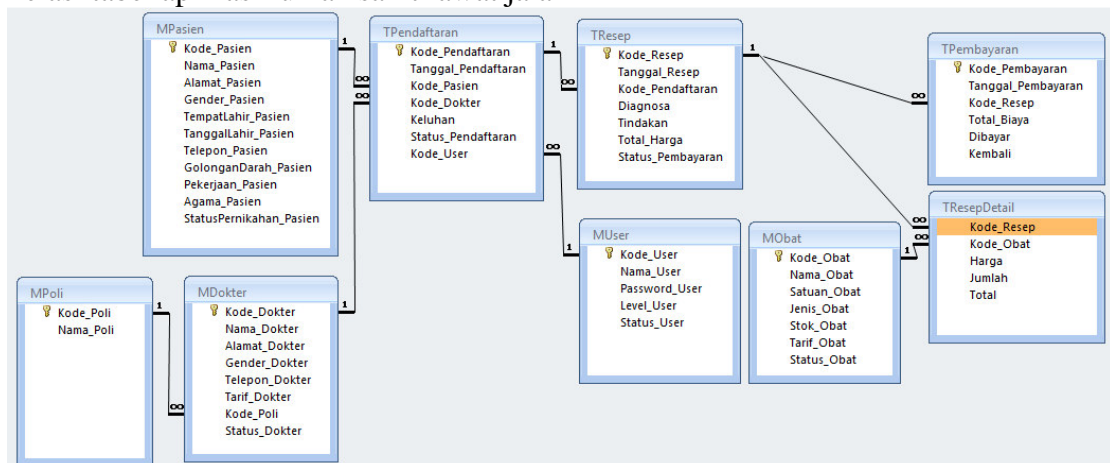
MPasien
Kode_Pasien
Nama_Pasien
Alamat_Pasien
Gender_Pasien
TempatLahir_Pasien
TanggalLahir_Pasien
Telepon_Pasien
GolonganDarah_Pasien
Pekerjaan_Pasien
Agama_Pasien
StatusPernikahan_Pasien

TPendaftaran
Kode_Pendaftaran
Tanggal_Pendaftaran
Kode_Pasien
Kode_Dokter
Keluhan
Status_Pendaftaran
Kode_User

TResep
Kode_Resep
Tanggal_Resep
Kode_Pendaftaran
Diagnosa
Tindakan
Total_Harga
Status_Pembayaran

TPembayaran
Kode_Pembayaran
Tanggal_Pembayaran
Kode_Resep
Total_Biaya
Dibayar
Kembali

TResepDetail
Kode_Resep
Kode_Obat
Harga
Jumlah
Total

MUser
Kode_User
Nama_User
Password_User
Level_User
Status_User

MObat
Kode_Obat
Nama_Obat
Satuan_Obat
Jenis_Obat
Stok_Obat
Tarif_Obat
Status_Obat

MPoli
Kode_Poli
Nama_Poli

MDokter
Kode_Dokter
Nama_Dokter
Alamat_Dokter
Gender_Dokter
Telepon_Dokter
Tarif_Dokter
Kode_Poli
Status_Dokter

1 ∞ ∞ 1 ∞ 1 ∞ ∞ 1 ∞ 1 1 ∞ 1 ∞ 1